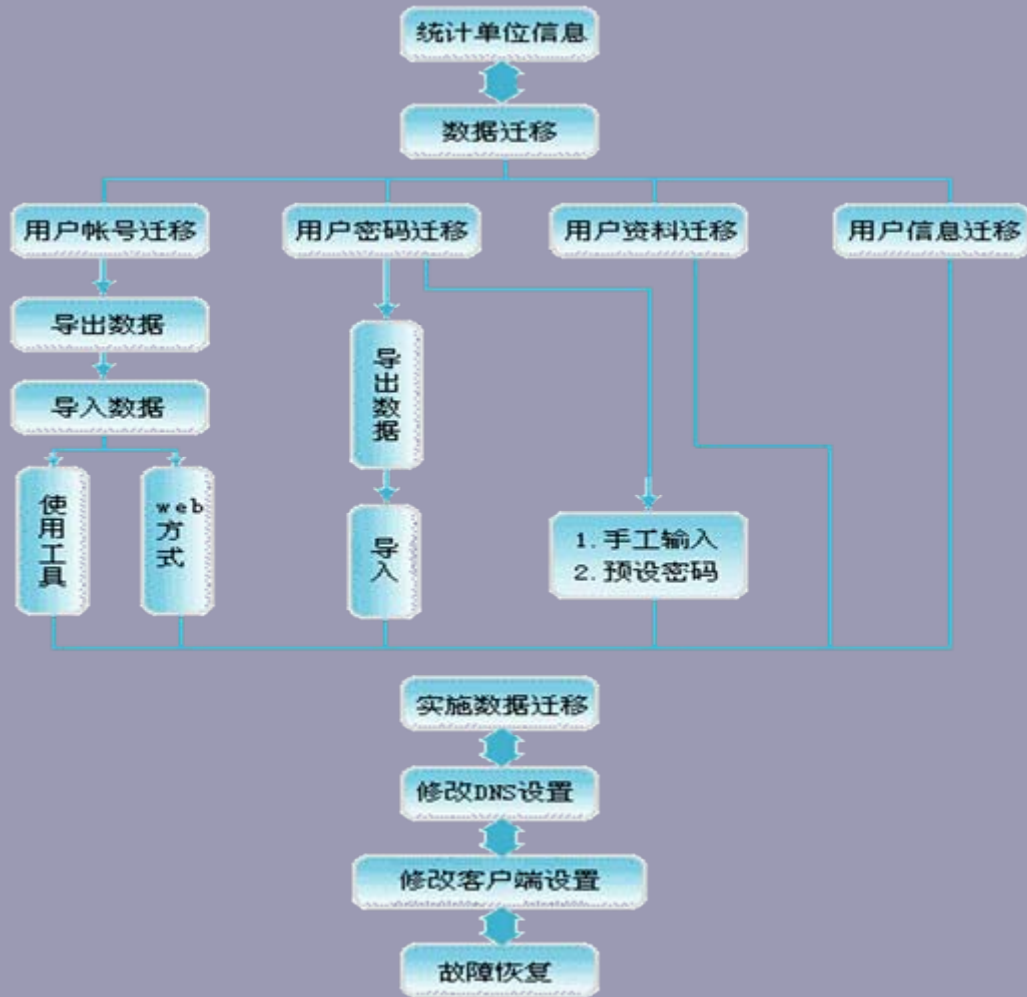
统计单位信息

数据迁移

用户帐号迁移

用户密码迁移

用户资料迁移

用户信息迁移

导出数据

导入数据

使用工具

web方式

导出数据

导入

1. 手工输入
2. 预设密码

实施数据迁移

修改DNS设置

修改客户端设置

故障恢复